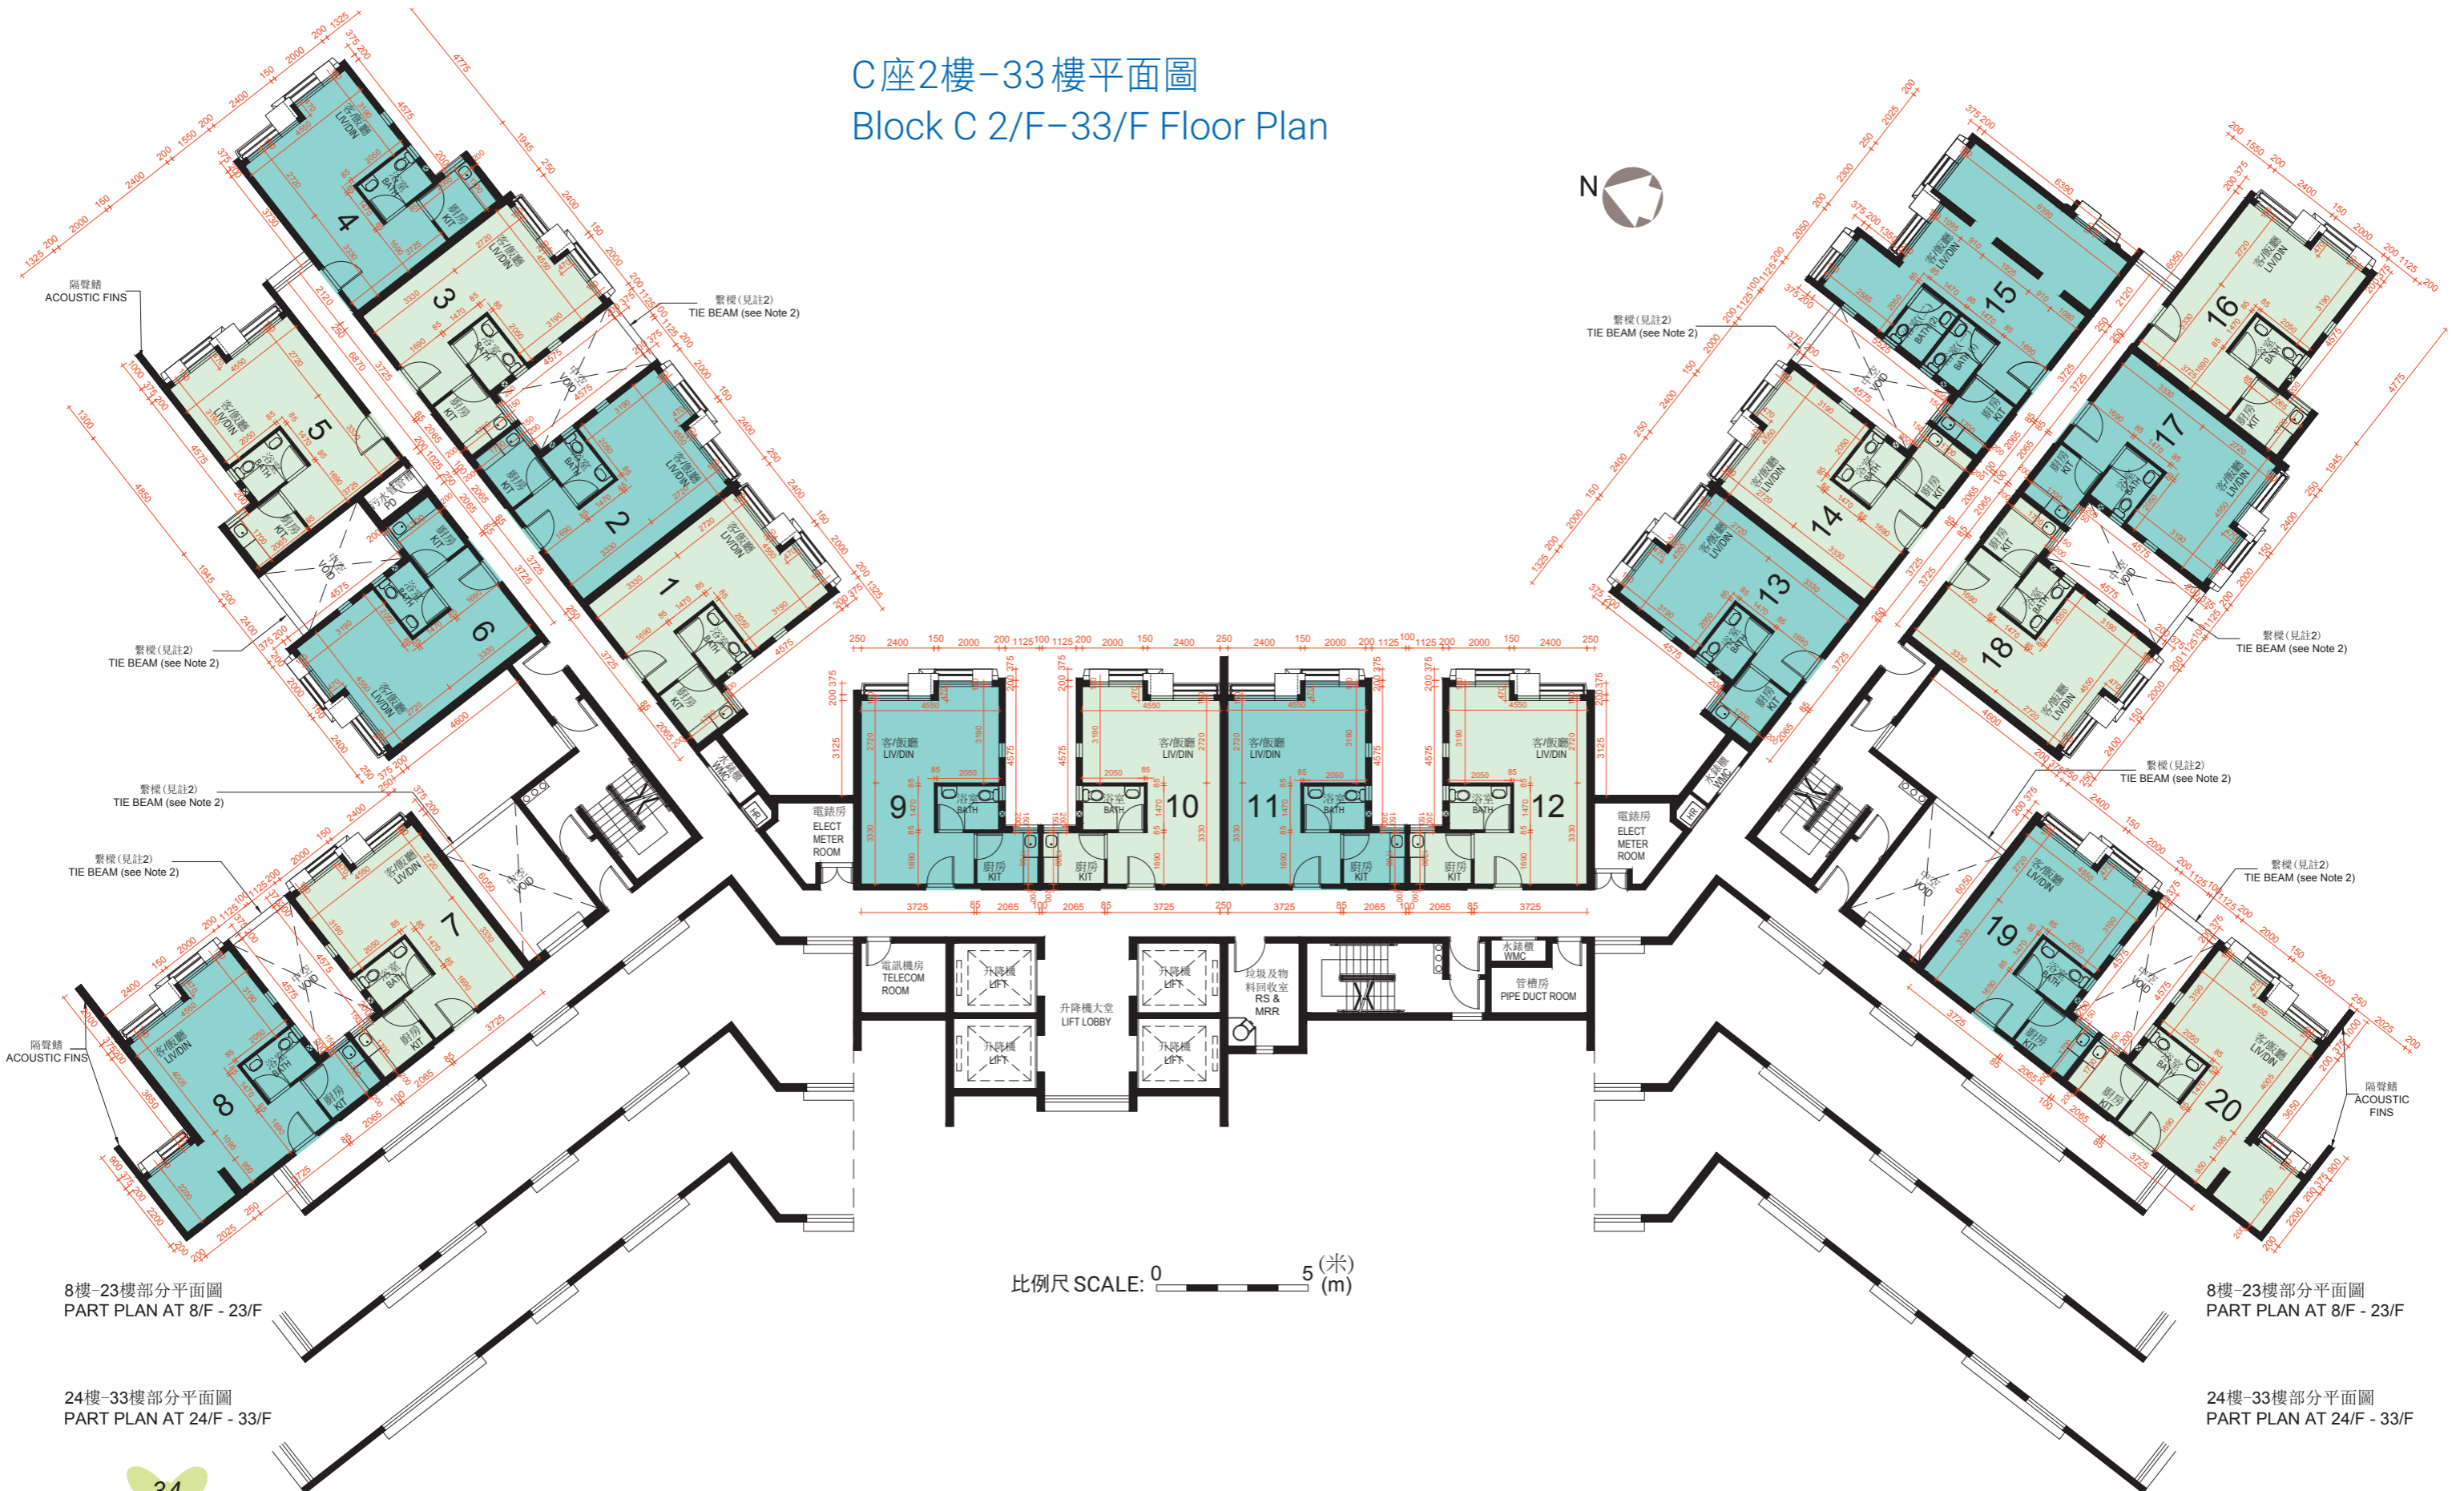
C座2樓–33樓平面圖
Block C 2/F–33/F Floor Plan

N

隔聲鰭
ACOUSTIC FINS

繫樑(見註2)
TIE BEAM (see Note 2)

繫樑(見註2)
TIE BEAM (see Note 2)

繫樑(見註2)
TIE BEAM (see Note 2)

繫樑(見註2)
TIE BEAM (see Note 2)

繫樑(見註2)
TIE BEAM (see Note 2)

繫樑(見註2)
TIE BEAM (see Note 2)

繫樑(見註2)
TIE BEAM (see Note 2)

繫樑(見註2)
TIE BEAM (see Note 2)

隔聲鰭
ACOUSTIC FINS

隔聲鰭
ACOUSTIC FINS

1 2 3 4 5 6 7 8 9 10 11 12 13 14 15 16 17 18 19 20

客/飯廳
LIV/DIN

浴室
BATH

廚房
KIT

中空
VOID

電錶房
ELECT
METER
ROOM

電訊機房
TELECOM
ROOM

升降機
LIFT

升降機大堂
LIFT LOBBY

垃圾及物料回收室
RS & MRR

水錶櫃
WMC

管槽房
PIPE DUCT ROOM

比例尺 SCALE: 0 5 (米) (m)

8樓–23樓部分平面圖
PART PLAN AT 8/F - 23/F

24樓–33樓部分平面圖
PART PLAN AT 24/F - 33/F

8樓–23樓部分平面圖
PART PLAN AT 8/F - 23/F

24樓–33樓部分平面圖
PART PLAN AT 24/F - 33/F

34